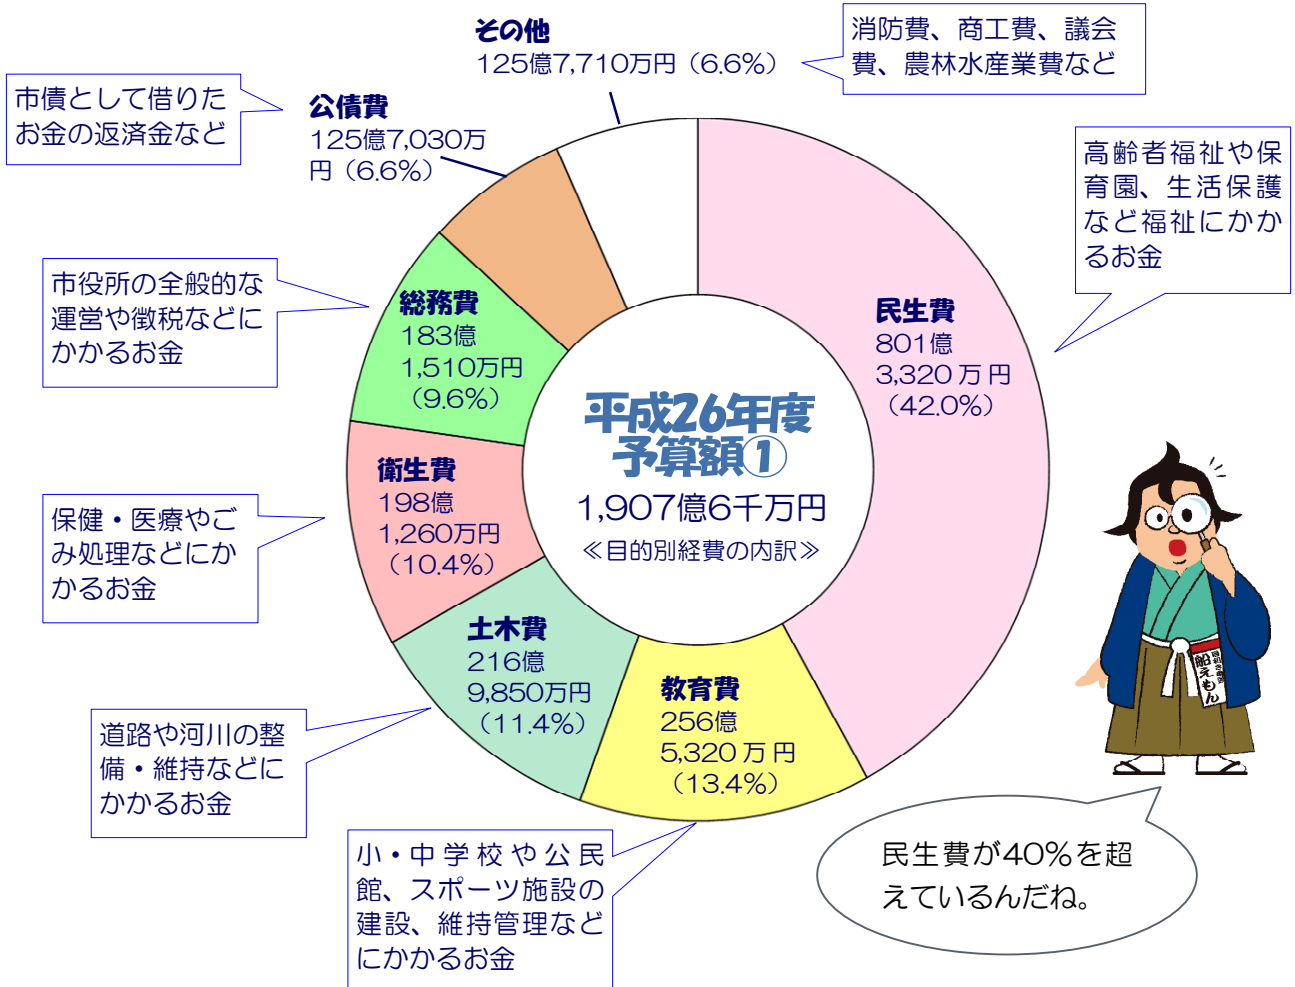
その他
125億7,710万円（6.6%）

消防費、商工費、議会費、農林水産業費など

市債として借りたお金の返済金など

公債費
125億7,030万円（6.6%）

高齢者福祉や保育園、生活保護など福祉にかかるお金

市役所の全般的な運営や徴税などにかかるお金

総務費
183億
1,510万円
（9.6%）

民生費
801億
3,320万円
（42.0%）

平成26年度
予算額①
1,907億6千万円
≪目的別経費の内訳≫

衛生費
198億
1,260万円
（10.4%）

保健・医療やごみ処理などにかかるお金

土木費
216億
9,850万円
（11.4%）

教育費
256億
5,320万円
（13.4%）

道路や河川の整備・維持などにかかるお金

小・中学校や公民館、スポーツ施設の建設、維持管理などにかかるお金

船えもん

民生費が40%を超えているんだね。